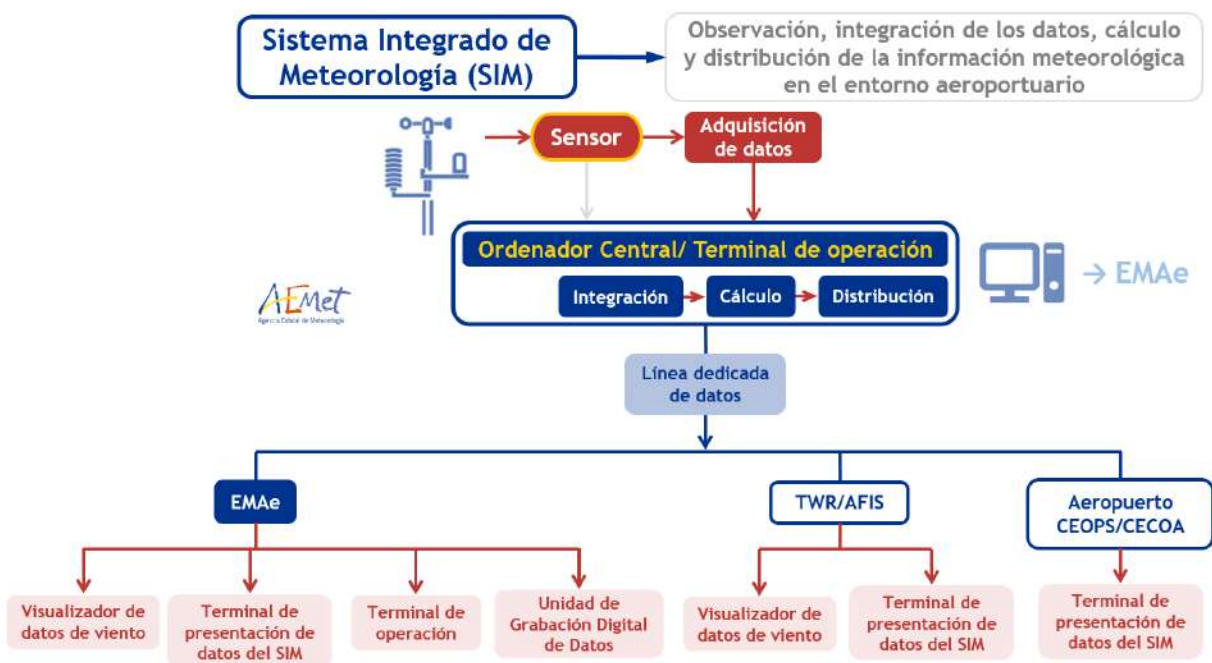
Sistema Integrado de Meteorología (SIM)

Observación, integración de los datos, cálculo y distribución de la información meteorológica en el entorno aeroportuario

Sensor

Adquisición de datos

Ordenador Central/ Terminal de operación

Integración

Cálculo

Distribución

→ EMAe

AEMet
Agencia Estatal de Meteorología

Línea dedicada de datos

EMAe

TWR/AFIS

Aeropuerto CEOPS/CECOA

Visualizador de datos de viento

Terminal de presentación de datos del SIM

Terminal de operación

Unidad de Grabación Digital de Datos

Visualizador de datos de viento

Terminal de presentación de datos del SIM

Terminal de presentación de datos del SIM